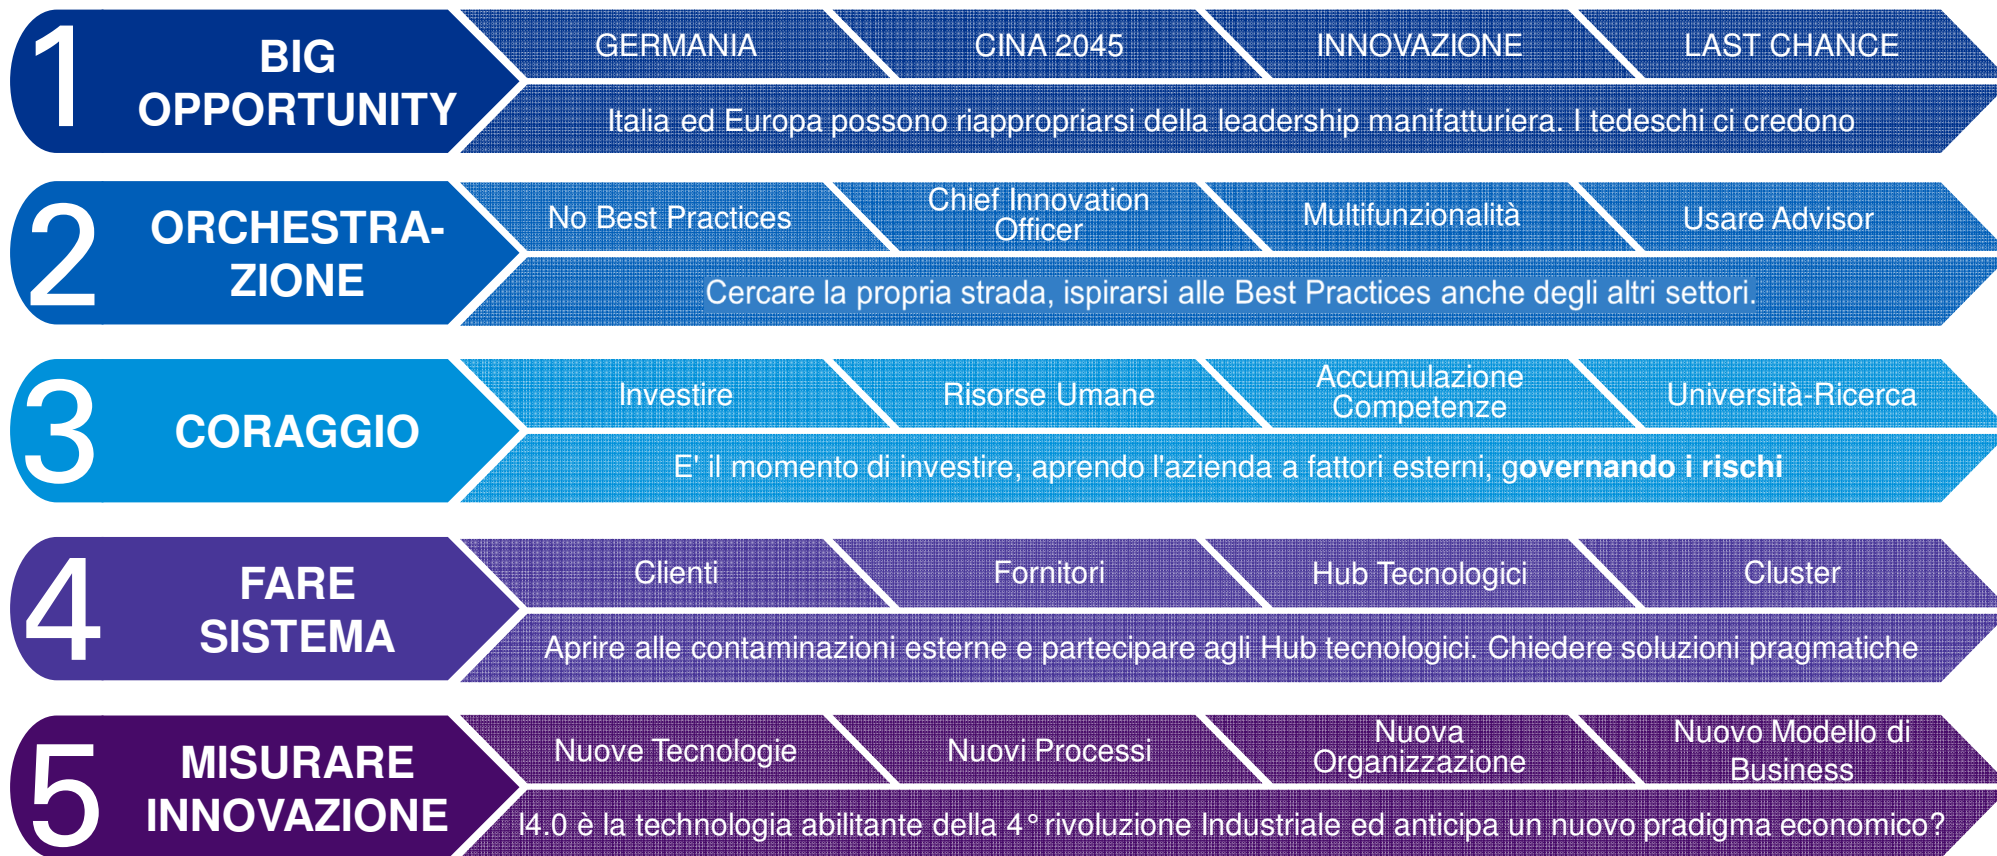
1 BIG OPPORTUNITY

GERMANIA | CINA 2045 | INNOVAZIONE | LAST CHANCE

Italia ed Europa possono riappropriarsi della leadership manifatturiera. I tedeschi ci credono

2 ORCHESTRAZIONE

No Best Practices | Chief Innovation Officer | Multifunzionalità | Usare Advisor

Cercare la propria strada, ispirarsi alle Best Practices anche degli altri settori.

3 CORAGGIO

Investire | Risorse Umane | Accumulazione Competenze | Università-Ricerca

E' il momento di investire, aprendo l'azienda a fattori esterni, governando i rischi

4 FARE SISTEMA

Clienti | Fornitori | Hub Tecnologici | Cluster

Aprire alle contaminazioni esterne e partecipare agli Hub tecnologici. Chiedere soluzioni pragmatiche

5 MISURARE INNOVAZIONE

Nuove Tecnologie | Nuovi Processi | Nuova Organizzazione | Nuovo Modello di Business

I4.0 è la technologia abilitante della 4° rivoluzione Industriale ed anticipa un nuovo pradigma economico?